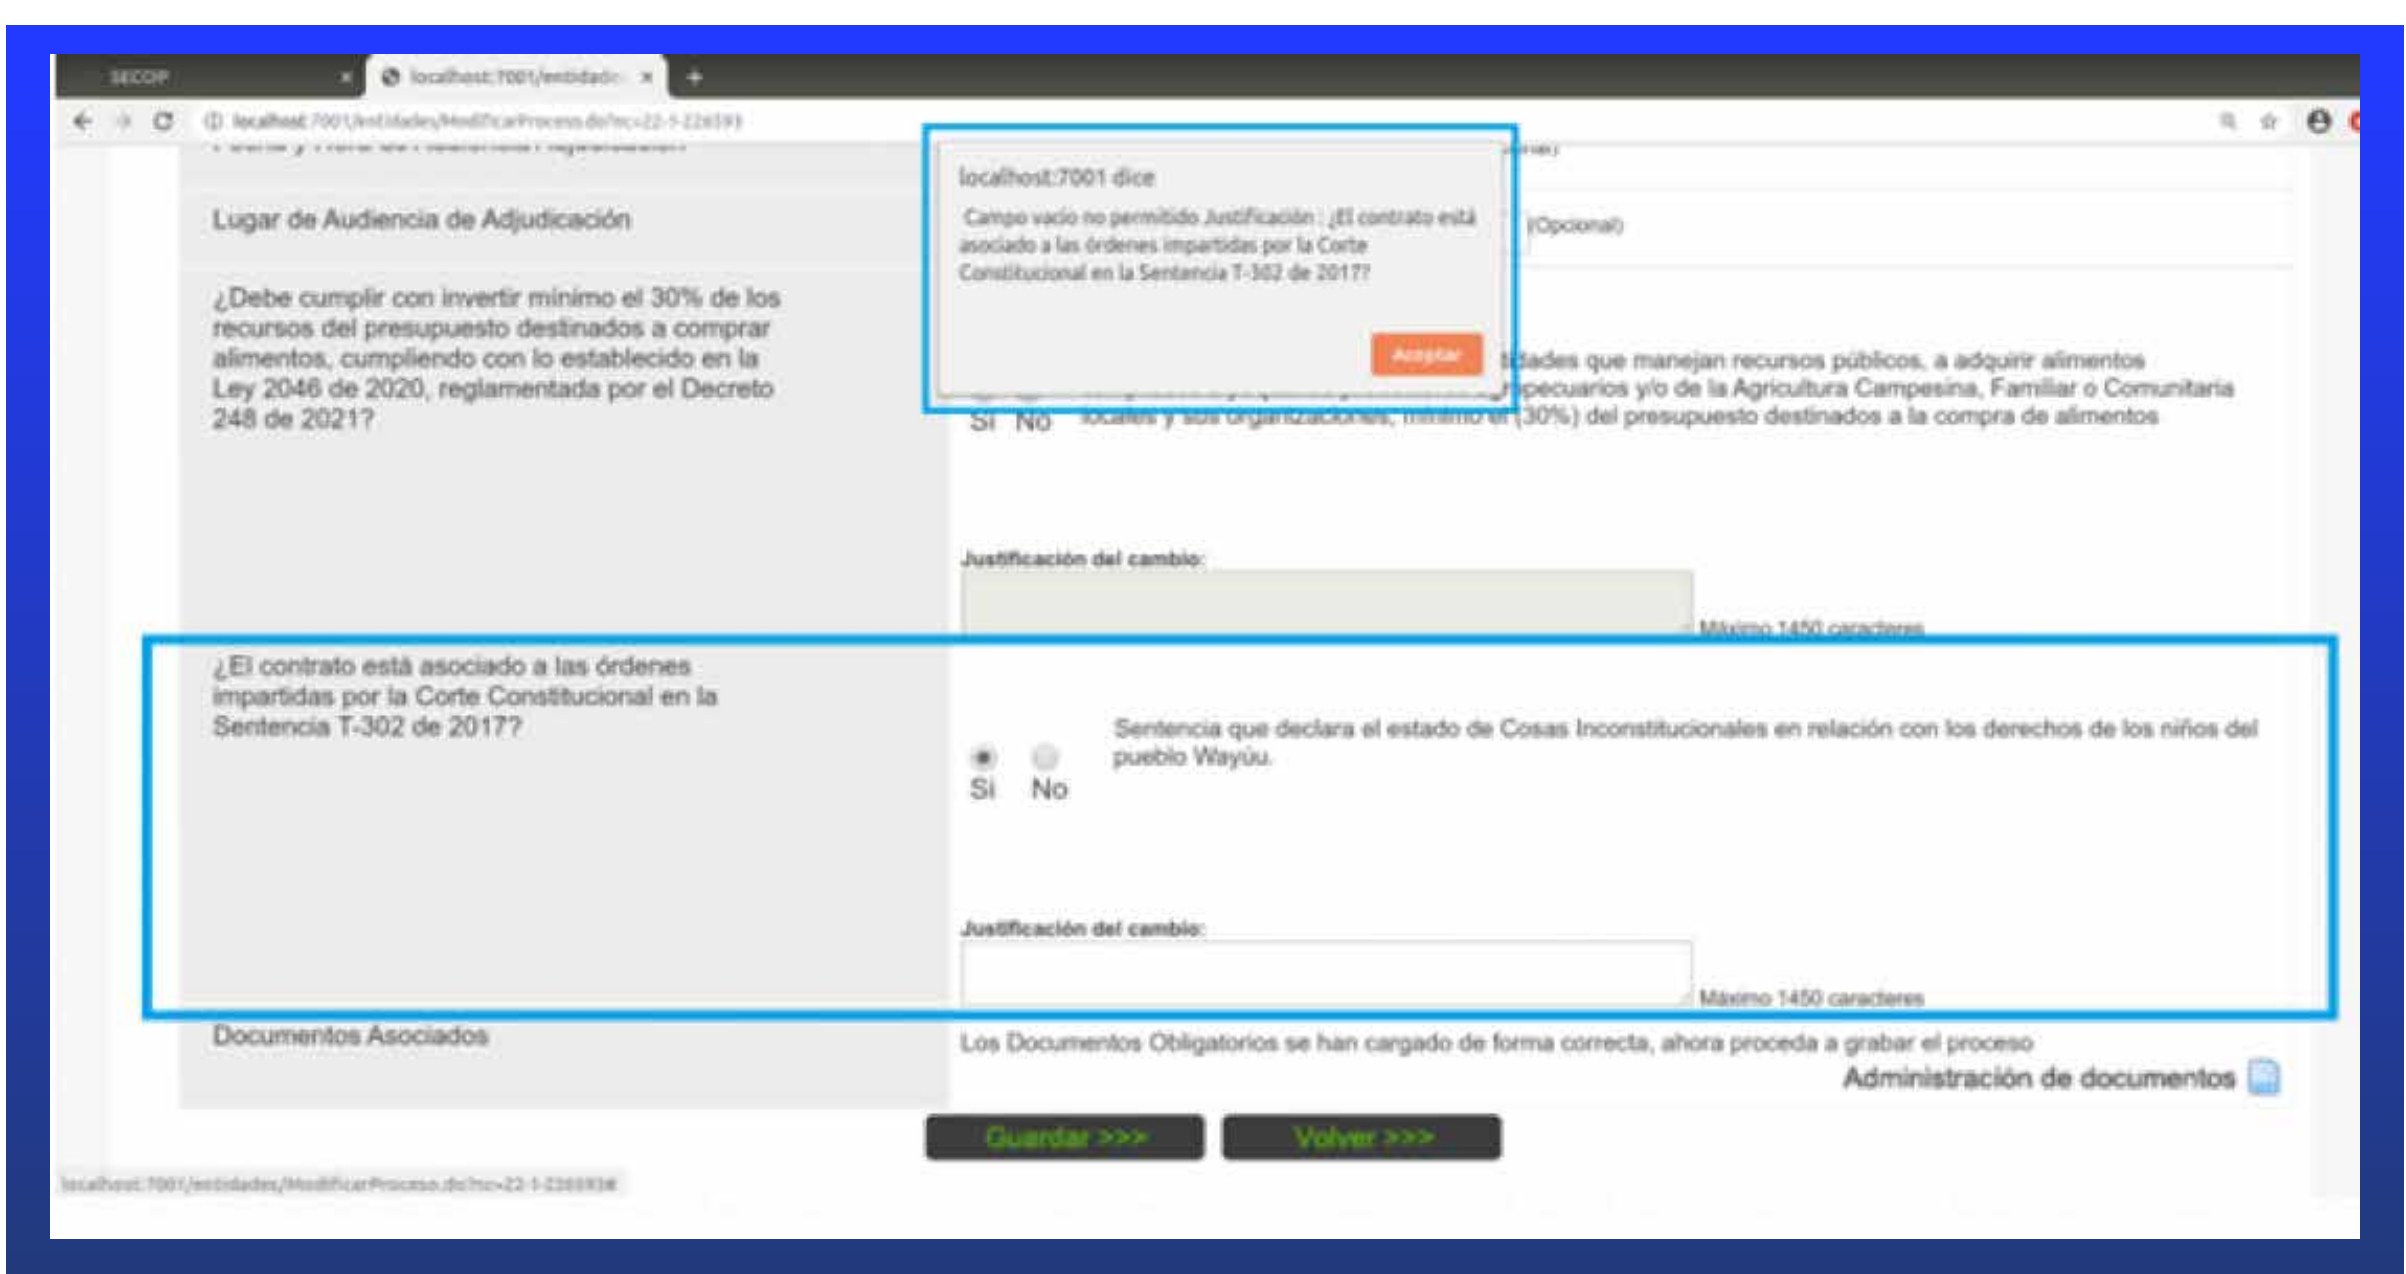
SECOP ×
localhost:7001/entidade ×
+

localhost:7001/entidades/ModificarProceso.do?nc=22-1-226593

Lugar de Audiencia de Adjudicación

(Opcional)

localhost:7001 dice

Campo vacío no permitido Justificación : ¿El contrato está asociado a las órdenes impartidas por la Corte Constitucional en la Sentencia T-302 de 2017?

Aceptar

¿Debe cumplir con invertir mínimo el 30% de los recursos del presupuesto destinados a comprar alimentos, cumpliendo con lo establecido en la Ley 2046 de 2020, reglamentada por el Decreto 248 de 2021?

Si No

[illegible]tidades que manejan recursos públicos, a adquirir alimentos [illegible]pecuarios y/o de la Agricultura Campesina, Familiar o Comunitaria locales y sus organizaciones, mínimo el (30%) del presupuesto destinados a la compra de alimentos

Justificación del cambio:

Máximo 1450 caracteres

¿El contrato está asociado a las órdenes impartidas por la Corte Constitucional en la Sentencia T-302 de 2017?

Si No

Sentencia que declara el estado de Cosas Inconstitucionales en relación con los derechos de los niños del pueblo Wayúu.

Justificación del cambio:

Máximo 1450 caracteres

Documentos Asociados

Los Documentos Obligatorios se han cargado de forma correcta, ahora proceda a grabar el proceso

Administración de documentos

Guardar >>>
Volver >>>

localhost:7001/entidades/ModificarProceso.do?nc=22-1-226593#